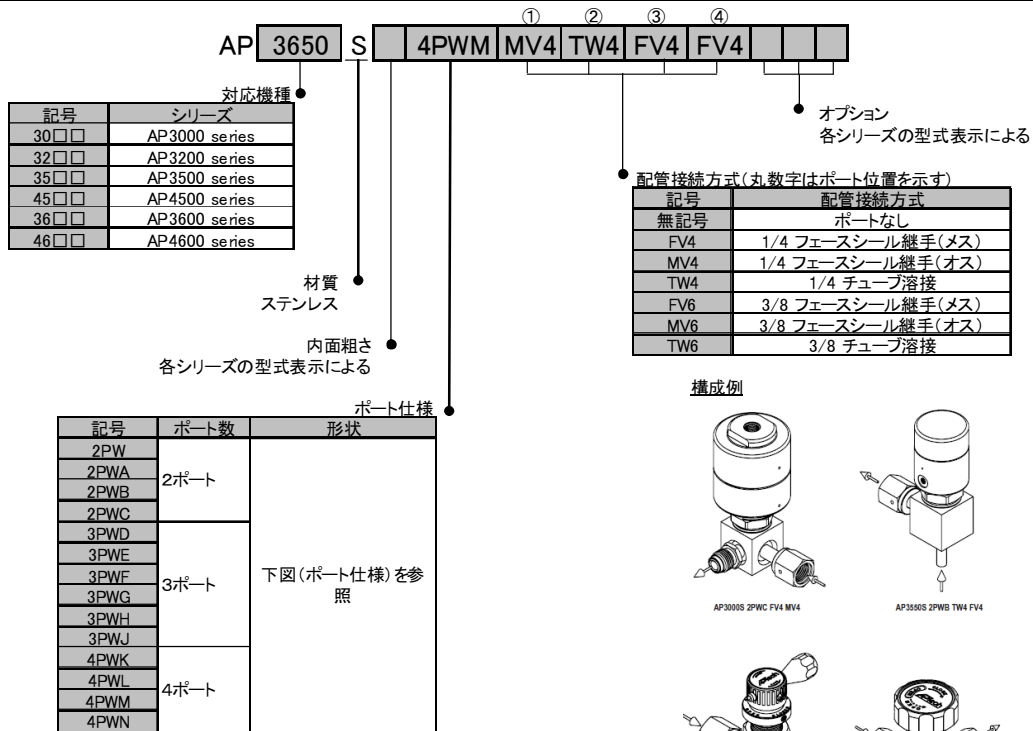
① ② ③ ④

AP 3650 S 4PWM MV4 TW4 FV4 FV4

対応機種

| 記号 | シリーズ |
|---|---|
| 30□□ | AP3000 series |
| 32□□ | AP3200 series |
| 35□□ | AP3500 series |
| 45□□ | AP4500 series |
| 36□□ | AP3600 series |
| 46□□ | AP4600 series |

オプション
各シリーズの型式表示による

配管接続方式(丸数字はポート位置を示す)

| 記号 | 配管接続方式 |
|---|---|
| 無記号 | ポートなし |
| FV4 | 1/4 フェースシール継手(メス) |
| MV4 | 1/4 フェースシール継手(オス) |
| TW4 | 1/4 チューブ溶接 |
| FV6 | 3/8 フェースシール継手(メス) |
| MV6 | 3/8 フェースシール継手(オス) |
| TW6 | 3/8 チューブ溶接 |

材質
ステンレス

内面粗さ
各シリーズの型式表示による

ポート仕様

| 記号 | ポート数 | 形状 |
|---|---|---|
| 2PW | 2ポート | 下図(ポート仕様)を参照 |
| 2PWA | | |
| 2PWB | | |
| 2PWC | | |
| 3PWD | 3ポート | |
| 3PWE | | |
| 3PWF | | |
| 3PWG | | |
| 3PWH | | |
| 3PWJ | | |
| 4PWK | 4ポート | |
| 4PWL | | |
| 4PWM | | |
| 4PWN | | |

構成例

AP3000S 2PWC FV4 MV4

AP3550S 2PWB TW4 FV4